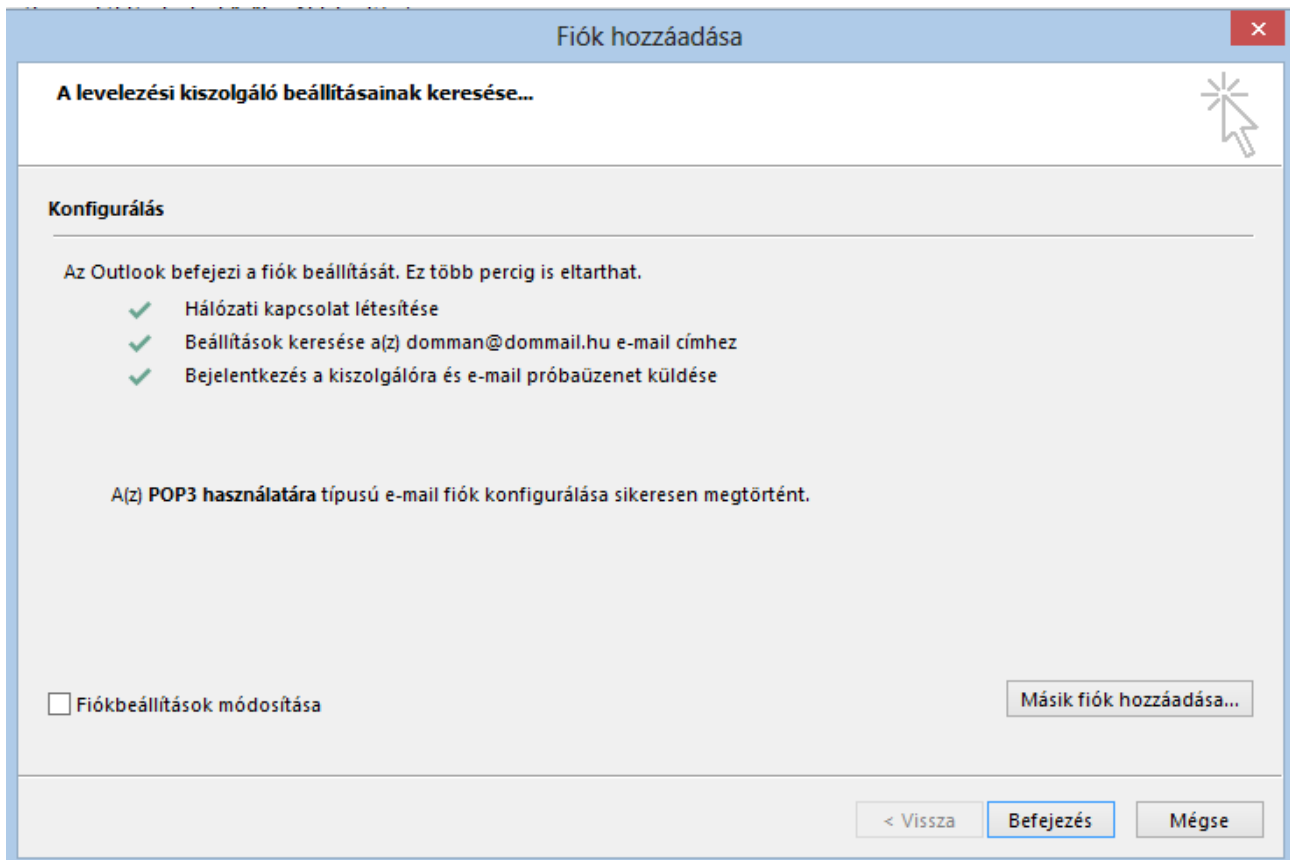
Fiók hozzáadása

A levelezési kiszolgáló beállításainak keresése...

Konfigurálás

Az Outlook befejezi a fiók beállítását. Ez több percig is eltarthat.

Hálózati kapcsolat létesítése

Beállítások keresése a(z) domman@dommail.hu e-mail címhez

Bejelentkezés a kiszolgálóra és e-mail próbaüzenet küldése

A(z) POP3 használatára típusú e-mail fiók konfigurálása sikeresen megtörtént.

Fiókbeállítások módosítása

Másik fiók hozzáadása...

< Vissza

Befejezés

Mégse